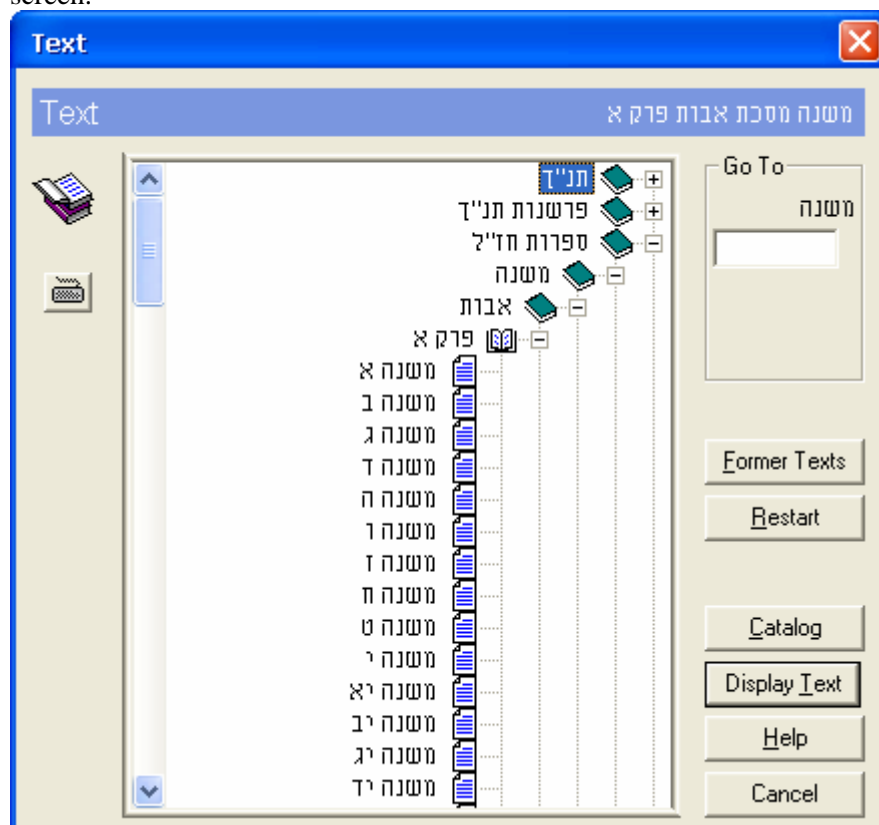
screen.

Text

Text
משנה מסכת אבות פרק א

תנ"ך
פרשנות תנ"ך
ספרות חז"ל
משנה
אבות
פרק א
משנה א
משנה ב
משנה ג
משנה ד
משנה ה
משנה ו
משנה ז
משנה ח
משנה ט
משנה י
משנה יא
משנה יב
משנה יג
משנה יד

Go To
משנה

Former Texts
Restart
Catalog
Display Text
Help
Cancel